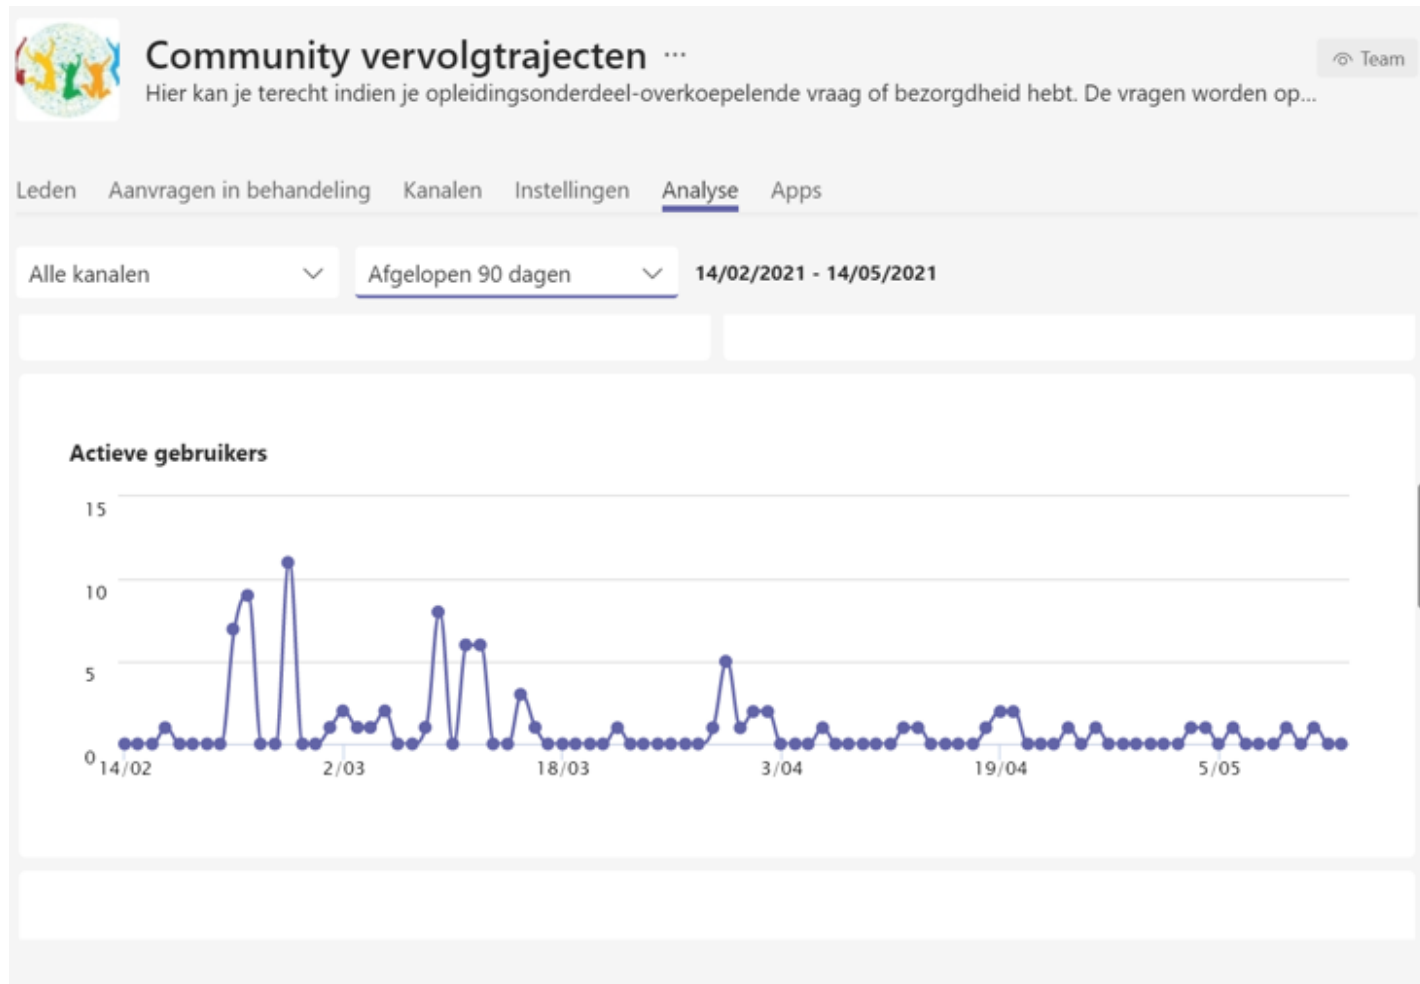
Community vervolgtrajecten ···

Hier kan je terecht indien je opleidingsonderdeel-overkoepelende vraag of bezorgdheid hebt. De vragen worden op...

Team

Leden Aanvragen in behandeling Kanalen Instellingen Analyse Apps

Alle kanalen

Afgelopen 90 dagen

14/02/2021 - 14/05/2021

Actieve gebruikers

15
10
5
0

14/02 2/03 18/03 3/04 19/04 5/05